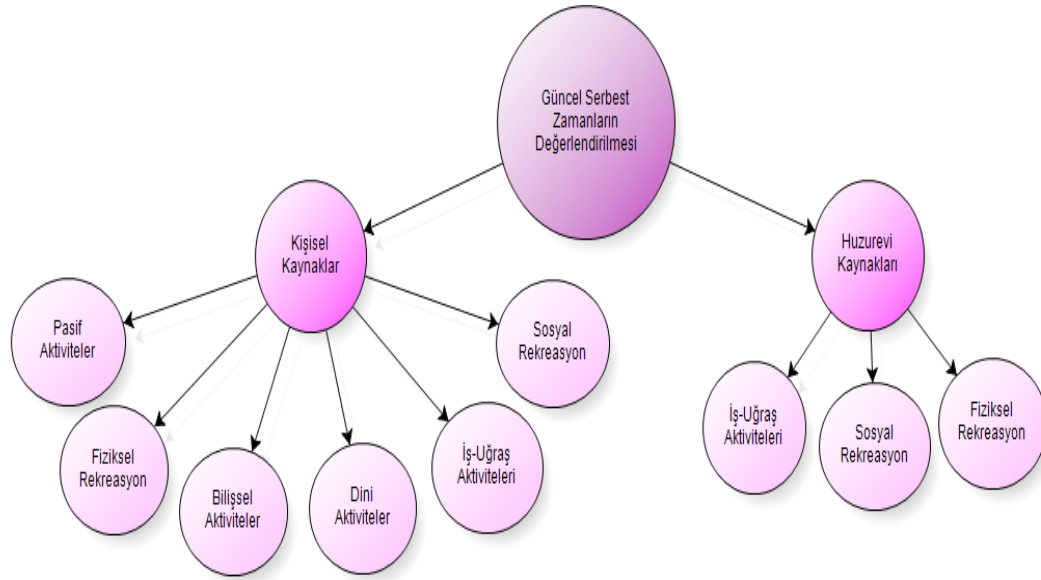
Güncel Serbest Zamanların Değerlendirilmesi

Kişisel Kaynaklar

Huzurevi Kaynakları

Pasif Aktiviteler

Sosyal Rekreasyon

Fiziksel Rekreasyon

Bilişsel Aktiviteler

Dini Aktiviteler

İş-Uğraş Aktiviteleri

İş-Uğraş Aktiviteleri

Sosyal Rekreasyon

Fiziksel Rekreasyon